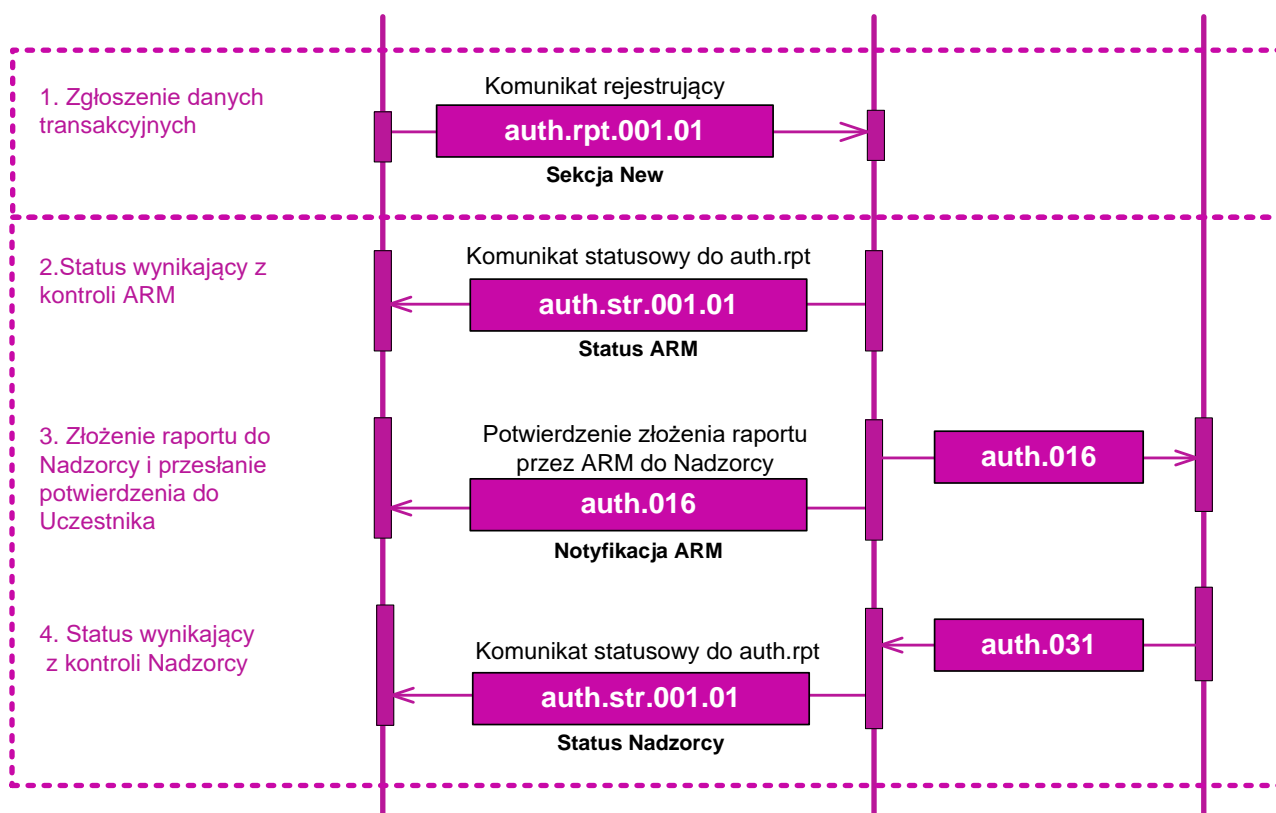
1. Zgłoszenie danych transakcyjnych

Komunikat rejestrujący

auth.rpt.001.01

Sekcja New

2.Status wynikający z kontroli ARM

Komunikat statusowy do auth.rpt

auth.str.001.01

Status ARM

3. Złożenie raportu do Nadzorcy i przesłanie potwierdzenia do Uczestnika

Potwierdzenie złożenia raportu przez ARM do Nadzorcy

auth.016

auth.016

Notyfikacja ARM

4. Status wynikający z kontroli Nadzorcy

auth.031

Komunikat statusowy do auth.rpt

auth.str.001.01

Status Nadzorcy